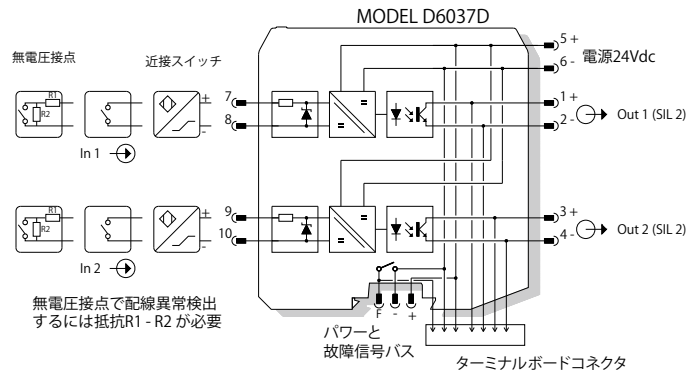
MODEL D6037D

無電圧接点

近接スイッチ

R1
R2

±
-

In 1

R1
R2

±
-

In 2

7
8
9
10

=
=
=
=

5 +
6 -
電源24Vdc

1 +
2 -
Out 1 (SIL 2)

3 +
4 -
Out 2 (SIL 2)

F - +

無電圧接点で配線異常検出するには抵抗R1 - R2 が必要

パワーと
故障信号バス

ターミナルボードコネクタ